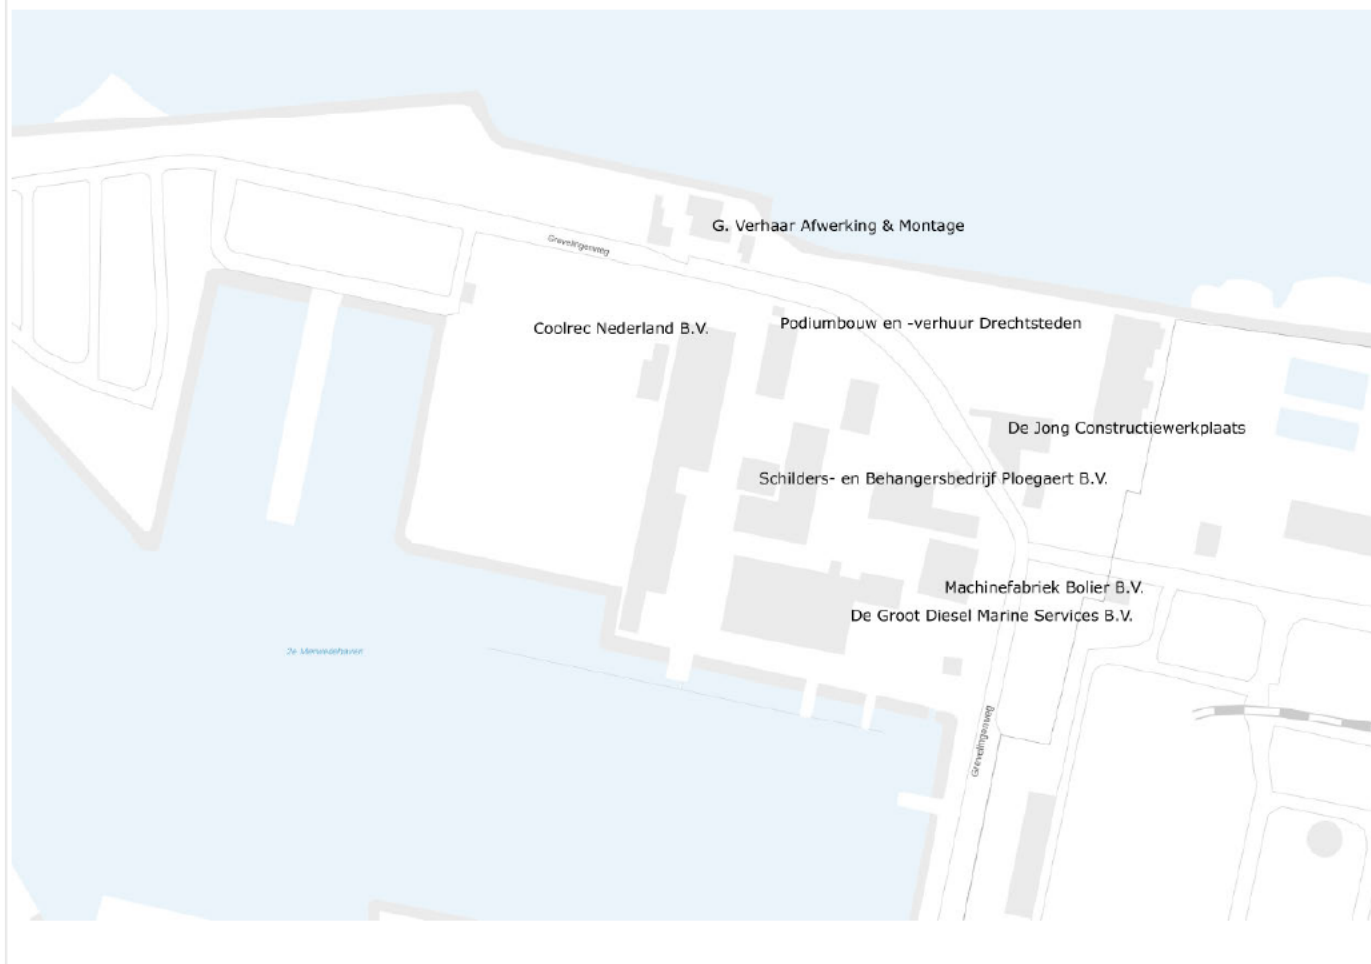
G. Verhaar Afwerking & Montage

Grevelingenweg

Coolrec Nederland B.V.

Podiumbouw en -verhuur Drechtsteden

De Jong Constructiewerkplaats

Schilders- en Behangersbedrijf Ploegaert B.V.

Machinefabriek Bolier B.V.

De Groot Diesel Marine Services B.V.

2e Merwedehaven

Grevelingenweg